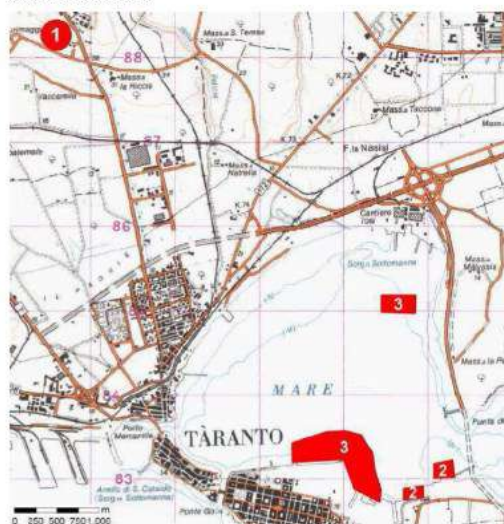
1
88
Massa S. Teresa
Massa F.la Riccia
Massa Taccone
87
K.73
Massa Natrella
F.la Nasisi
K.76
86
Cantiere
Sorgi. Sottomarina
3
Massa Malvasia
85
Massa la P
84
MARE
Porto Mercantile
TÀRANTO
3
2
83
Anello di S. Cataldo Sorg. Sottomarina
2
Ponte Girev.
0 250 500 750 1.000 m